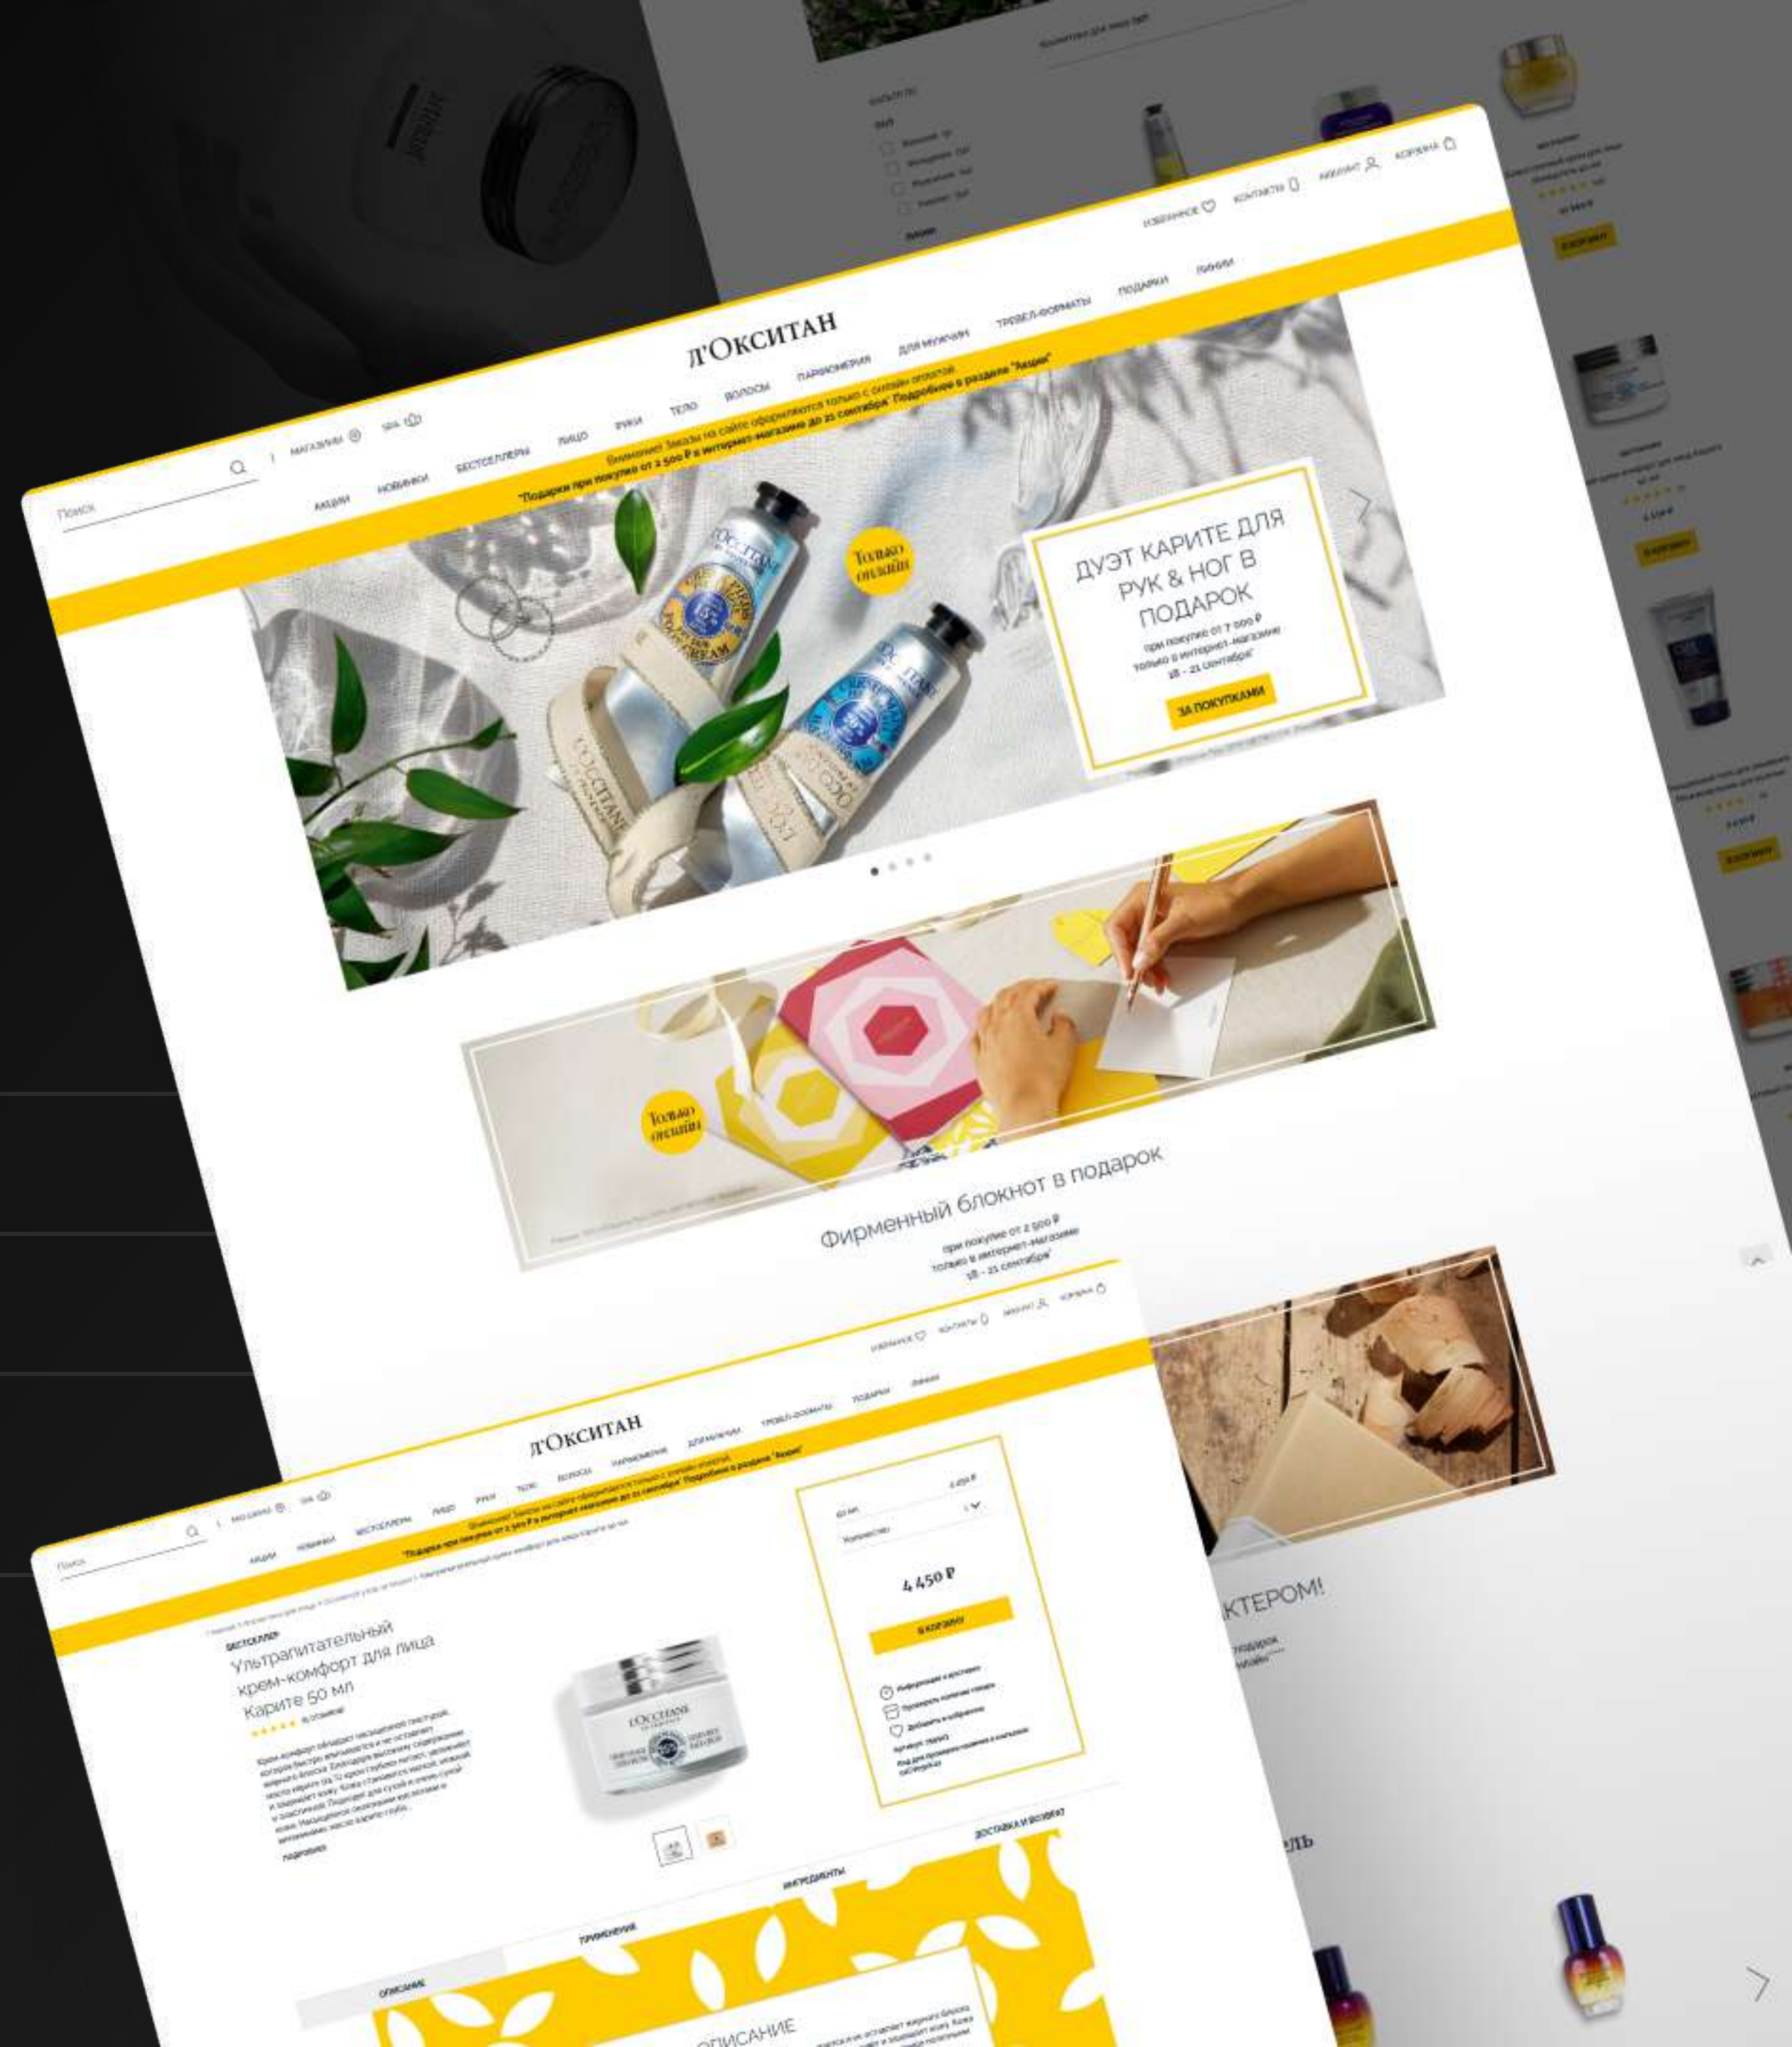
ИЗБРАННОЕ КОНТАКТЫ АККАУНТ КОРЗИНА

Поиск

МАГАЗИНЫ SPA

л'Окситан

АКЦИИ НОВИНКИ БЕСТСЕЛЛЕРЫ ЛИЦО РУКИ ТЕЛО ВОЛОСЫ ПАРФЮМЕРИЯ ДЛЯ МУЖЧИН ТРЭВЕЛ-ФОРМАТЫ ПОДАРКИ ЛИНИИ

Внимание! Заказы на сайте оформляются только с онлайн оплатой
"Подарки при покупке от 2 500 ₽ в интернет-магазине до 21 сентября" Подробнее в разделе "Акции"

Только онлайн

ДУЭТ КАРИТЕ ДЛЯ РУК & НОГ В ПОДАРОК

при покупке от 7 000 ₽
только в интернет-магазине
18 - 21 сентября

ЗА ПОКУПКАМИ

Только онлайн

Фирменный блокнот в подарок

при покупке от 2 500 ₽
только в интернет-магазине
18 - 21 сентября

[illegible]КТЕРОМ!

ИЗБРАННОЕ КОНТАКТЫ АККАУНТ КОРЗИНА

Поиск

л'Окситан

АКЦИИ НОВИНКИ БЕСТСЕЛЛЕРЫ ЛИЦО РУКИ ТЕЛО ВОЛОСЫ ПАРФЮМЕРИЯ ДЛЯ МУЖЧИН ТРЭВЕЛ-ФОРМАТЫ ПОДАРКИ ЛИНИИ

БЕСТСЕЛЛЕР

Ультрапитательный крем-комфорт для лица Карите 50 мл

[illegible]

ПОДРОБНЕЕ

4 450 ₽

В КОРЗИНУ

ОПИСАНИЕ ПРИМЕНЕНИЕ ИНГРЕДИЕНТЫ ДОСТАВКА И ВОЗВРАТ

ОПИСАНИЕ